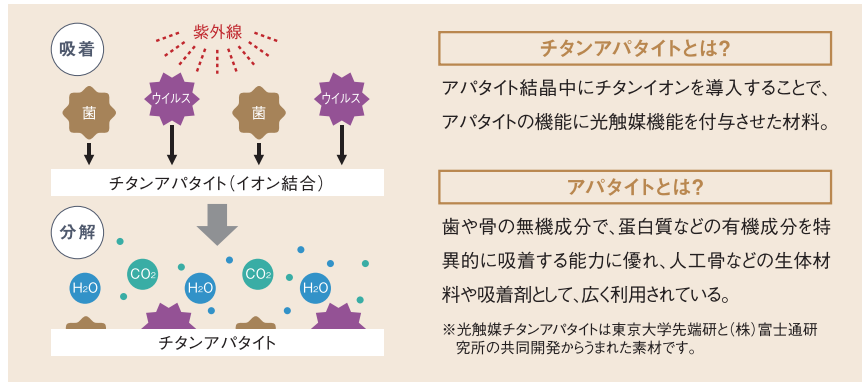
吸着

紫外線

菌 ウイルス 菌 ウイルス

チタンアパタイト（イオン結合）

分解

$H_2O$ $CO_2$ $H_2O$ $CO_2$ $H_2O$

チタンアパタイト

チタンアパタイトとは?

アパタイト結晶中にチタンイオンを導入することで、アパタイトの機能に光触媒機能を付与させた材料。

アパタイトとは?

歯や骨の無機成分で、蛋白質などの有機成分を特異的に吸着する能力に優れ、人工骨などの生体材料や吸着剤として、広く利用されている。

※光触媒チタンアパタイトは東京大学先端研と（株）富士通研究所の共同開発からうまれた素材です。